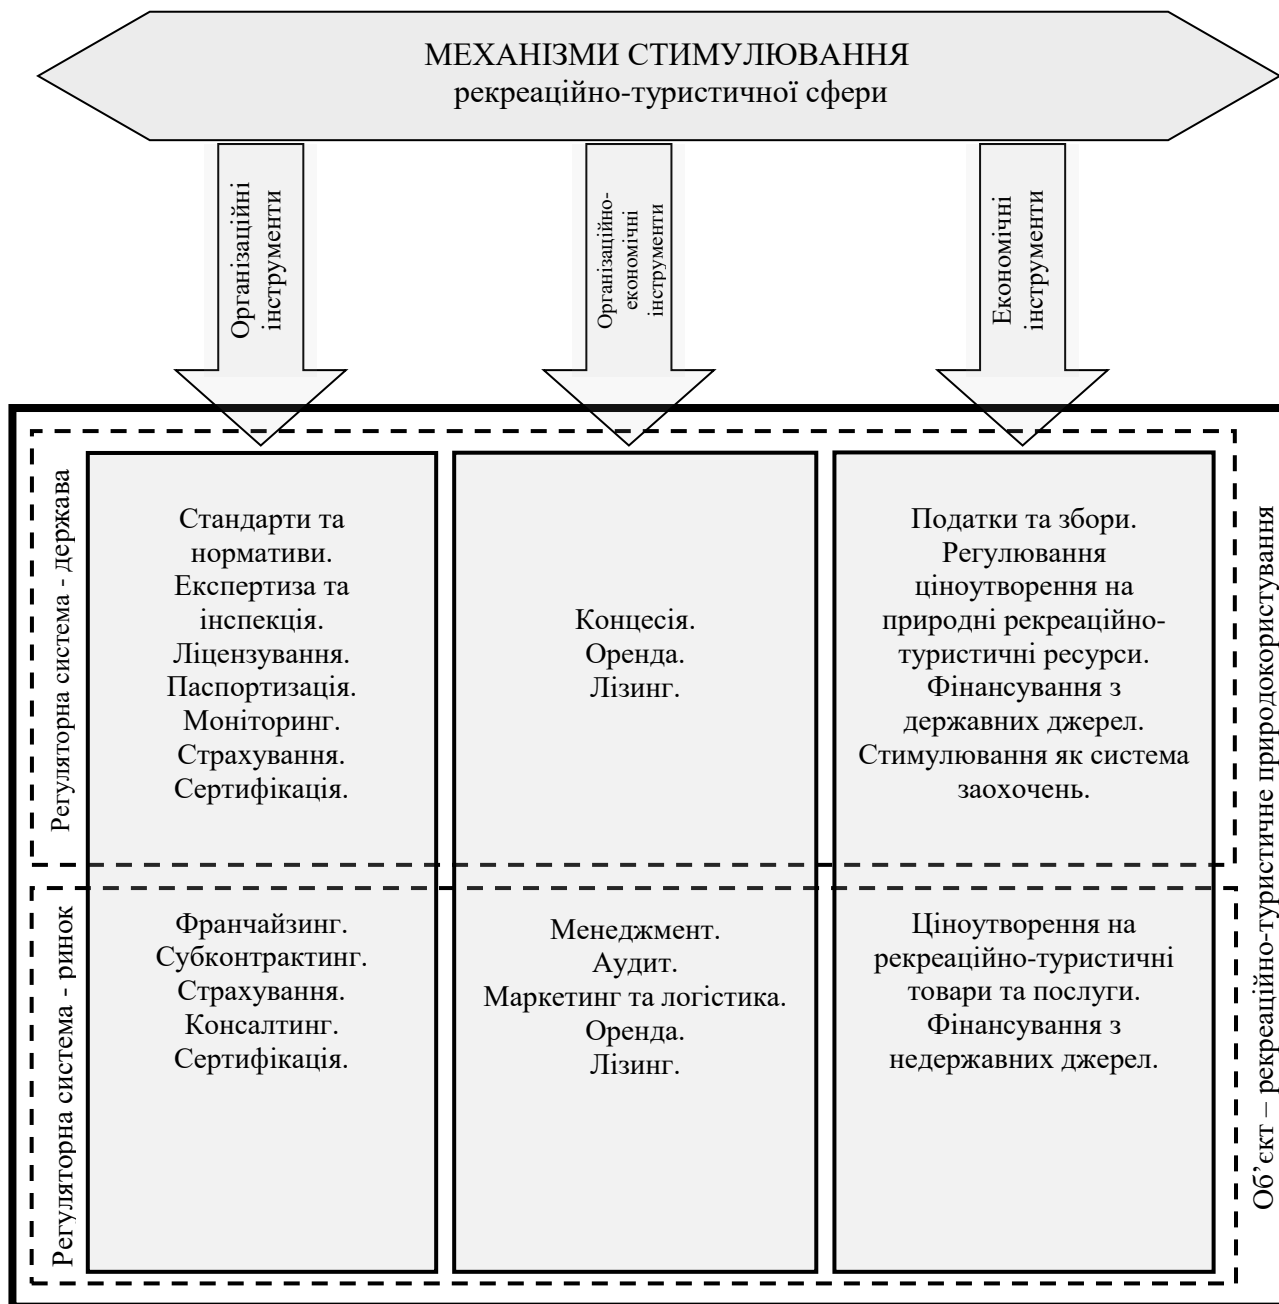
МЕХАНІЗМИ СТИМУЛЮВАННЯ
рекреаційно-туристичної сфери

Організаційні інструменти

Організаційно-економічні інструменти

Економічні інструменти

Регуляторна система - держава

Стандарти та нормативи.
Експертиза та інспекція.
Ліцензування.
Паспортизація.
Моніторинг.
Страхування.
Сертифікація.

Концесія.
Оренда.
Лізинг.

Податки та збори.
Регулювання ціноутворення на природні рекреаційно-туристичні ресурси.
Фінансування з державних джерел.
Стимулювання як система заохочень.

Регуляторна система - ринок

Франчайзинг.
Субконтрактинг.
Страхування.
Консалтинг.
Сертифікація.

Менеджмент.
Аудит.
Маркетинг та логістика.
Оренда.
Лізинг.

Ціноутворення на рекреаційно-туристичні товари та послуги.
Фінансування з недержавних джерел.

Об'єкт – рекреаційно-туристичне природокористування